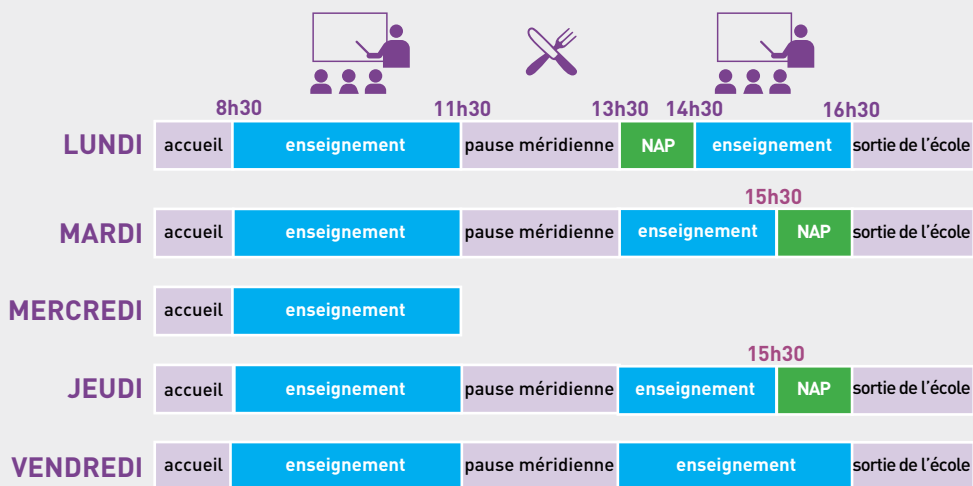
| | 8h30 | | 11h30 | 13h30 | 14h30 | 16h30 |
|---|---|---|---|---|---|---|
| LUNDI | accueil | enseignement | pause méridienne | NAP | enseignement | sortie de l'école |

15h30

| | | | | | | |
|---|---|---|---|---|---|---|
| MARDI | accueil | enseignement | pause méridienne | enseignement | NAP | sortie de l'école |
| MERCREDI | accueil | enseignement | | | | |

15h30

| | | | | | | |
|---|---|---|---|---|---|---|
| JEUDI | accueil | enseignement | pause méridienne | enseignement | NAP | sortie de l'école |
| VENDREDI | accueil | enseignement | pause méridienne | enseignement | | sortie de l'école |